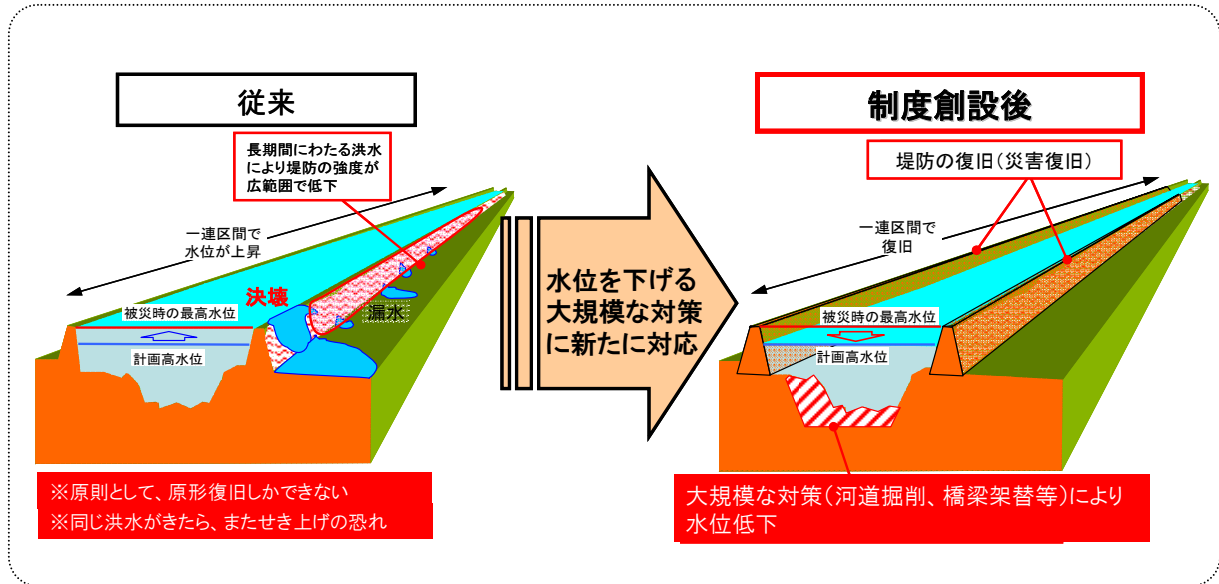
従来

長期間にわたる洪水により堤防の強度が広範囲で低下

一連区間で水位が上昇

決壊

漏水

被災時の最高水位

計画高水位

※原則として、原形復旧しかできない
※同じ洪水がきたら、またせき上げの恐れ

水位を下げる大規模な対策に新たに対応

制度創設後

堤防の復旧（災害復旧）

一連区間で復旧

被災時の最高水位

計画高水位

大規模な対策（河道掘削、橋梁架替等）により水位低下